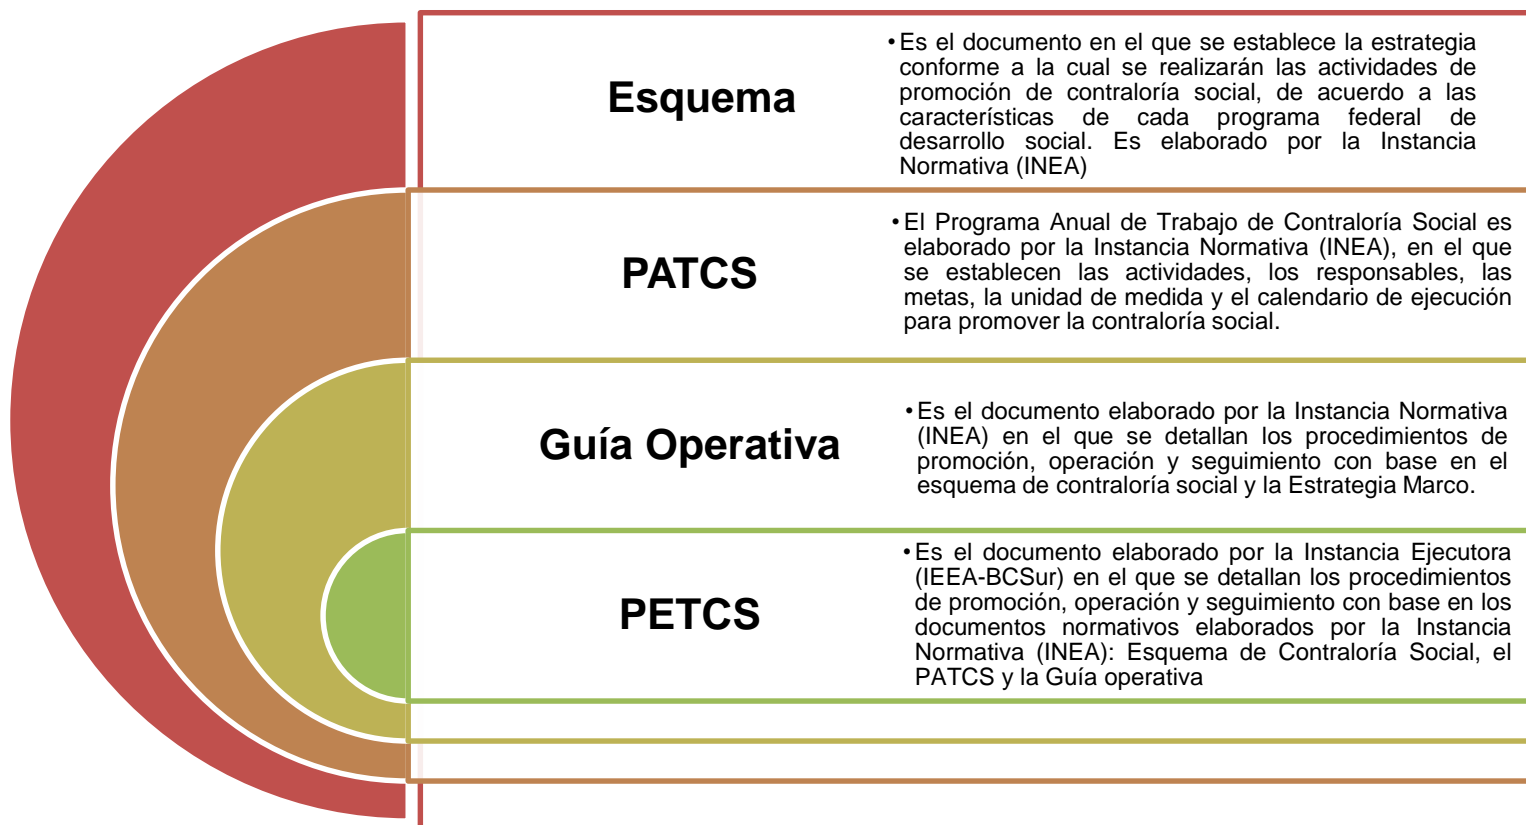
Esquema

• Es el documento en el que se establece la estrategia conforme a la cual se realizarán las actividades de promoción de contraloría social, de acuerdo a las características de cada programa federal de desarrollo social. Es elaborado por la Instancia Normativa (INEA)

PATCS

• El Programa Anual de Trabajo de Contraloría Social es elaborado por la Instancia Normativa (INEA), en el que se establecen las actividades, los responsables, las metas, la unidad de medida y el calendario de ejecución para promover la contraloría social.

Guía Operativa

• Es el documento elaborado por la Instancia Normativa (INEA) en el que se detallan los procedimientos de promoción, operación y seguimiento con base en el esquema de contraloría social y la Estrategia Marco.

PETCS

• Es el documento elaborado por la Instancia Ejecutora (IEEA-BCSur) en el que se detallan los procedimientos de promoción, operación y seguimiento con base en los documentos normativos elaborados por la Instancia Normativa (INEA): Esquema de Contraloría Social, el PATCS y la Guía operativa